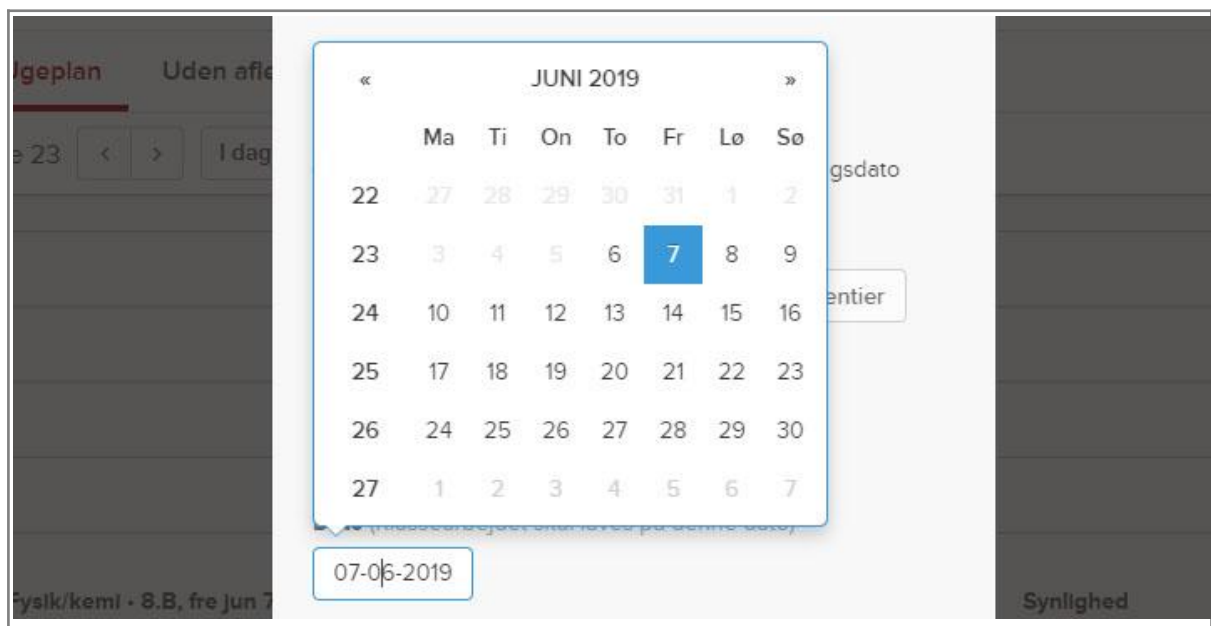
Ugeplan Uden afl

e 23 < > I dag

gsdato

entier

« JUNI 2019 »

| | Ma | Ti | On | To | Fr | Lø | Sø |
|---|---|---|---|---|---|---|---|
| 22 | 27 | 28 | 29 | 30 | 31 | 1 | 2 |
| 23 | 3 | 4 | 5 | 6 | 7 | 8 | 9 |
| 24 | 10 | 11 | 12 | 13 | 14 | 15 | 16 |
| 25 | 17 | 18 | 19 | 20 | 21 | 22 | 23 |
| 26 | 24 | 25 | 26 | 27 | 28 | 29 | 30 |
| 27 | 1 | 2 | 3 | 4 | 5 | 6 | 7 |

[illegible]

07-06-2019

Fysik/kemi - 8.B, fre jun 7

Synlighed